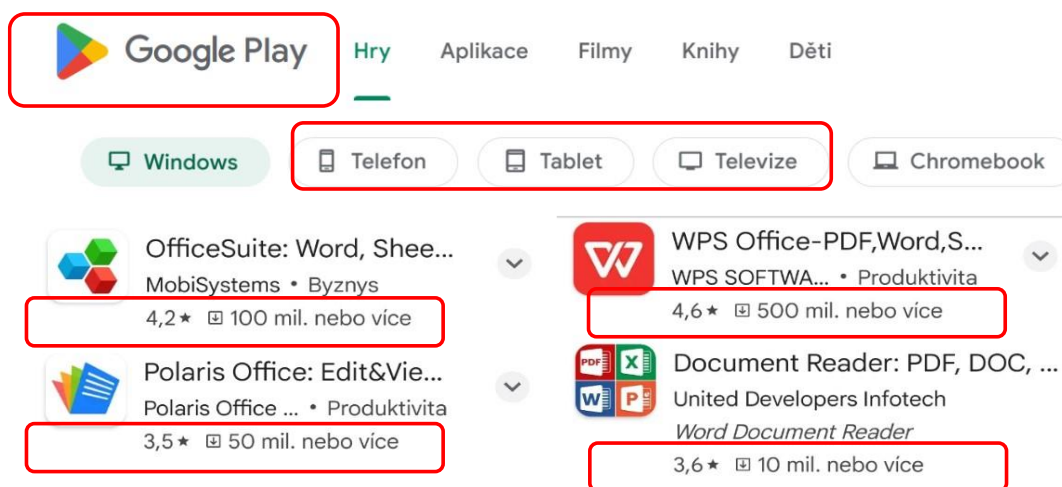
Google Play

Hry Aplikace Filmy Knihy Děti

Windows Telefon Tablet Televize Chromebook

OfficeSuite: Word, Shee...
MobiSystems • Byznys
4,2★ 100 mil. nebo více

Polaris Office: Edit&Vie...
Polaris Office ... • Produktivita
3,5★ 50 mil. nebo více

WPS Office-PDF,Word,S...
WPS SOFTWA... • Produktivita
4,6★ 500 mil. nebo více

PDF X W P
Document Reader: PDF, DOC, ...
United Developers Infotech
Word Document Reader
3,6★ 10 mil. nebo více